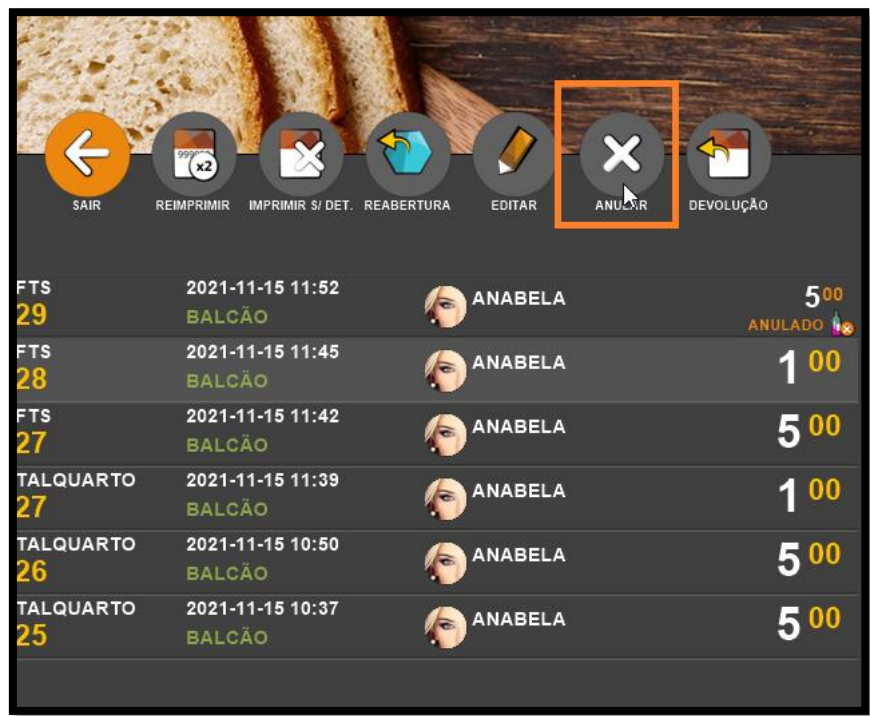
SAIR REIMPRIMIR IMPRIMIR S/ DET. REABERTURA EDITAR ANULAR DEVOLUÇÃO

| | | | |
|---|---|---|---|
| FTS 29 | 2021-11-15 11:52 BALCÃO | ANABELA | 5 00 ANULADO |
| FTS 28 | 2021-11-15 11:45 BALCÃO | ANABELA | 1 00 |
| FTS 27 | 2021-11-15 11:42 BALCÃO | ANABELA | 5 00 |
| TALQUARTO 27 | 2021-11-15 11:39 BALCÃO | ANABELA | 1 00 |
| TALQUARTO 26 | 2021-11-15 10:50 BALCÃO | ANABELA | 5 00 |
| TALQUARTO 25 | 2021-11-15 10:37 BALCÃO | ANABELA | 5 00 |